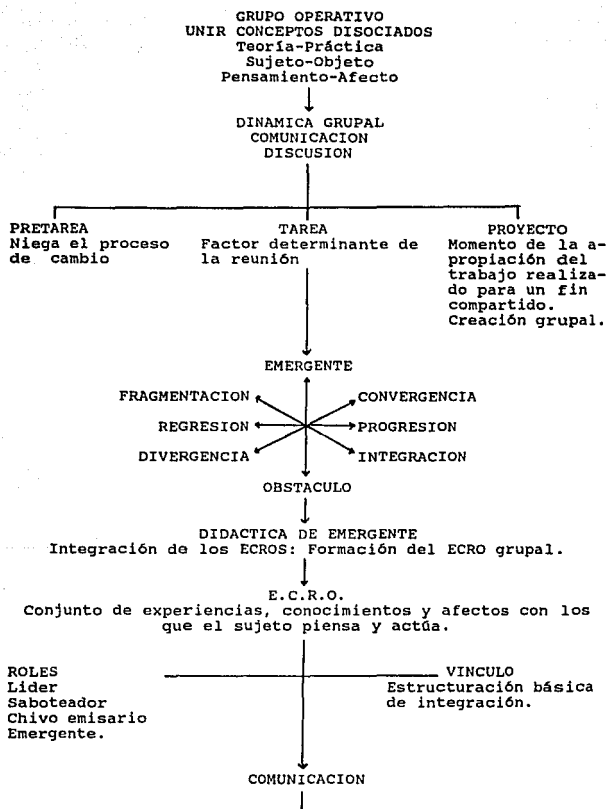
GRUPO OPERATIVO
UNIR CONCEPTOS DISOCIADOS
Teoría-Práctica
Sujeto-Objeto
Pensamiento-Afecto

DINAMICA GRUPAL
COMUNICACION
DISCUSION

PRETAREA
Niega el proceso de cambio

TAREA
Factor determinante de la reunión

PROYECTO
Momento de la apropiación del trabajo realizado para un fin compartido. Creación grupal.

EMERGENTE

FRAGMENTACION
CONVERGENCIA
REGRESION
PROGRESION
DIVERGENCIA
INTEGRACION

OBSTACULO

DIDACTICA DE EMERGENTE
Integración de los ECROS: Formación del ECRO grupal.

E.C.R.O.
Conjunto de experiencias, conocimientos y afectos con los que el sujeto piensa y actúa.

ROLES
Lider
Saboteador
Chivo emisario
Emergente.

VINCULO
Estructuración básica de integración.

COMUNICACION